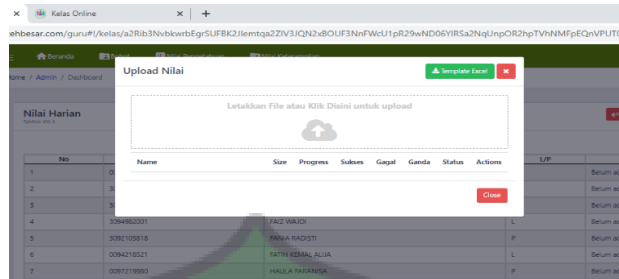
Kelas Online
+
ehbesar.com/guru#!/kelas/a2Rib3NvbkwrbEgrSUFBK2Jlemtqa2ZlV3JQN2xBOUF3NnFWcU1pR29wND06YlRSa2NqUnpOR2hpTVhNMFpEQnVPUT

Beranda
ome / Admin / Dashboard

Nilai Harian

Upload Nilai
Template Excel
Letakkan File atau Klik Disini untuk upload

| Name | Size | Progress | Sukses | Gagal | Ganda | Status | Actions |
|---|---|---|---|---|---|---|---|

Close

| No | | | L/P | |
|---|---|---|---|---|
| 1 | | | | Belum ad |
| 2 | | | | Belum ad |
| 3 | | | | Belum ad |
| 4 | 3094982001 | FAIZ WAJDI | L | Belum ad |
| 5 | 3092105818 | FANIA RADISTI | P | Belum ad |
| 6 | 0094218521 | FATIH KEMAL ALIJA | L | Belum ad |
| 7 | 0097219980 | HAULA FARANISA | P | Belum ad |